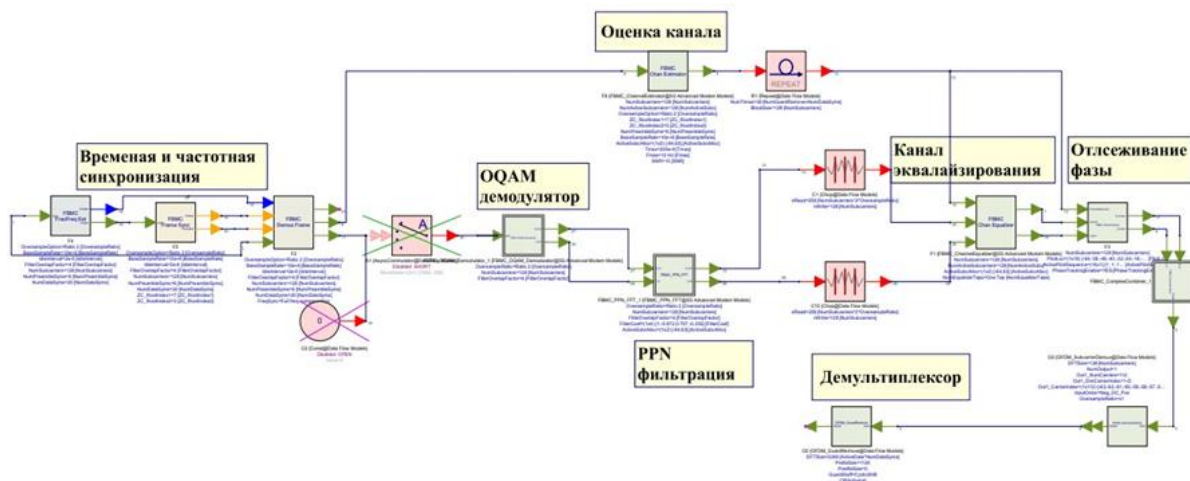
Оценка канала

Временая и частотная синхронизация

OQAM демодулятор

Канал эквалайзирования

Отлсеживание фазы

PPN фильтрация

Демультиплексор

FBMC Chan Estimator

REPEAT

FBMC FreqReq Est

FBMC Frame Sync

FBMC Samos Frame

FBMC Chan Equalizer

FBMC PPN FFT

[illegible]